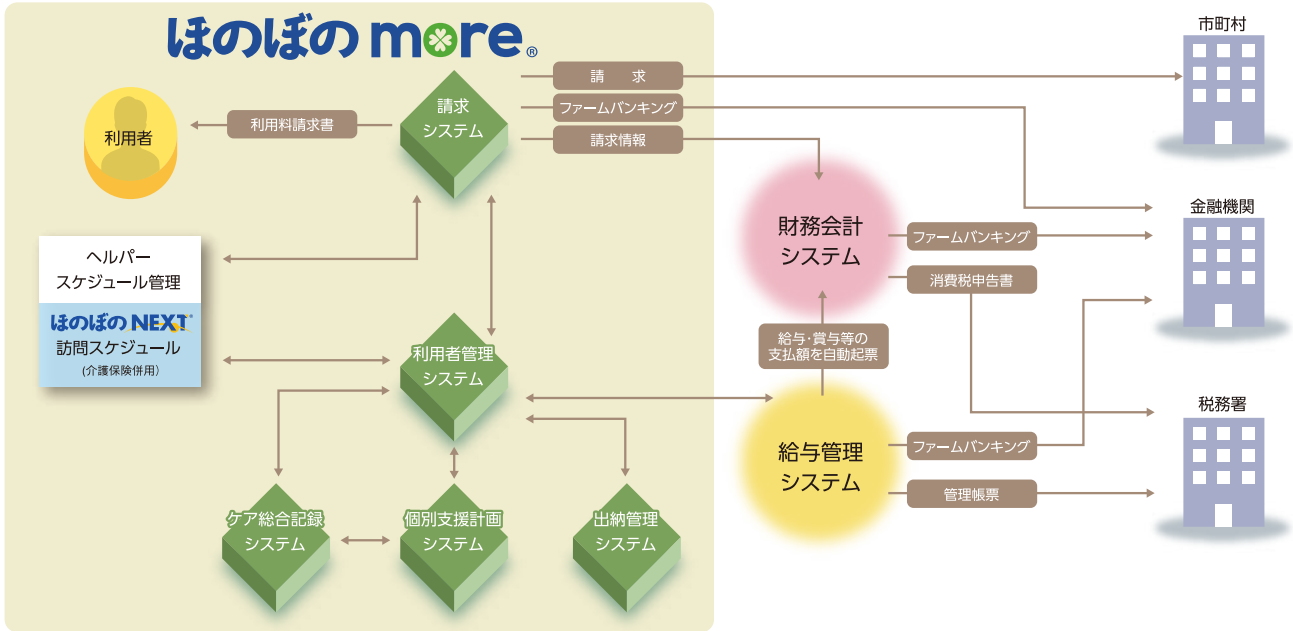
ほのぼのmore®

利用者

利用料請求書

請求
システム

請　求

ファームバンキング

請求情報

市町村

金融機関

財務会計
システム

ファームバンキング

消費税申告書

ヘルパー
スケジュール管理

ほのぼのNEXT®
訪問スケジュール
（介護保険併用）

利用者管理
システム

給与･賞与等の
支払額を自動起票

税務署

給与管理
システム

ファームバンキング

管理帳票

ケア総合記録
システム

個別支援計画
システム

出納管理
システム